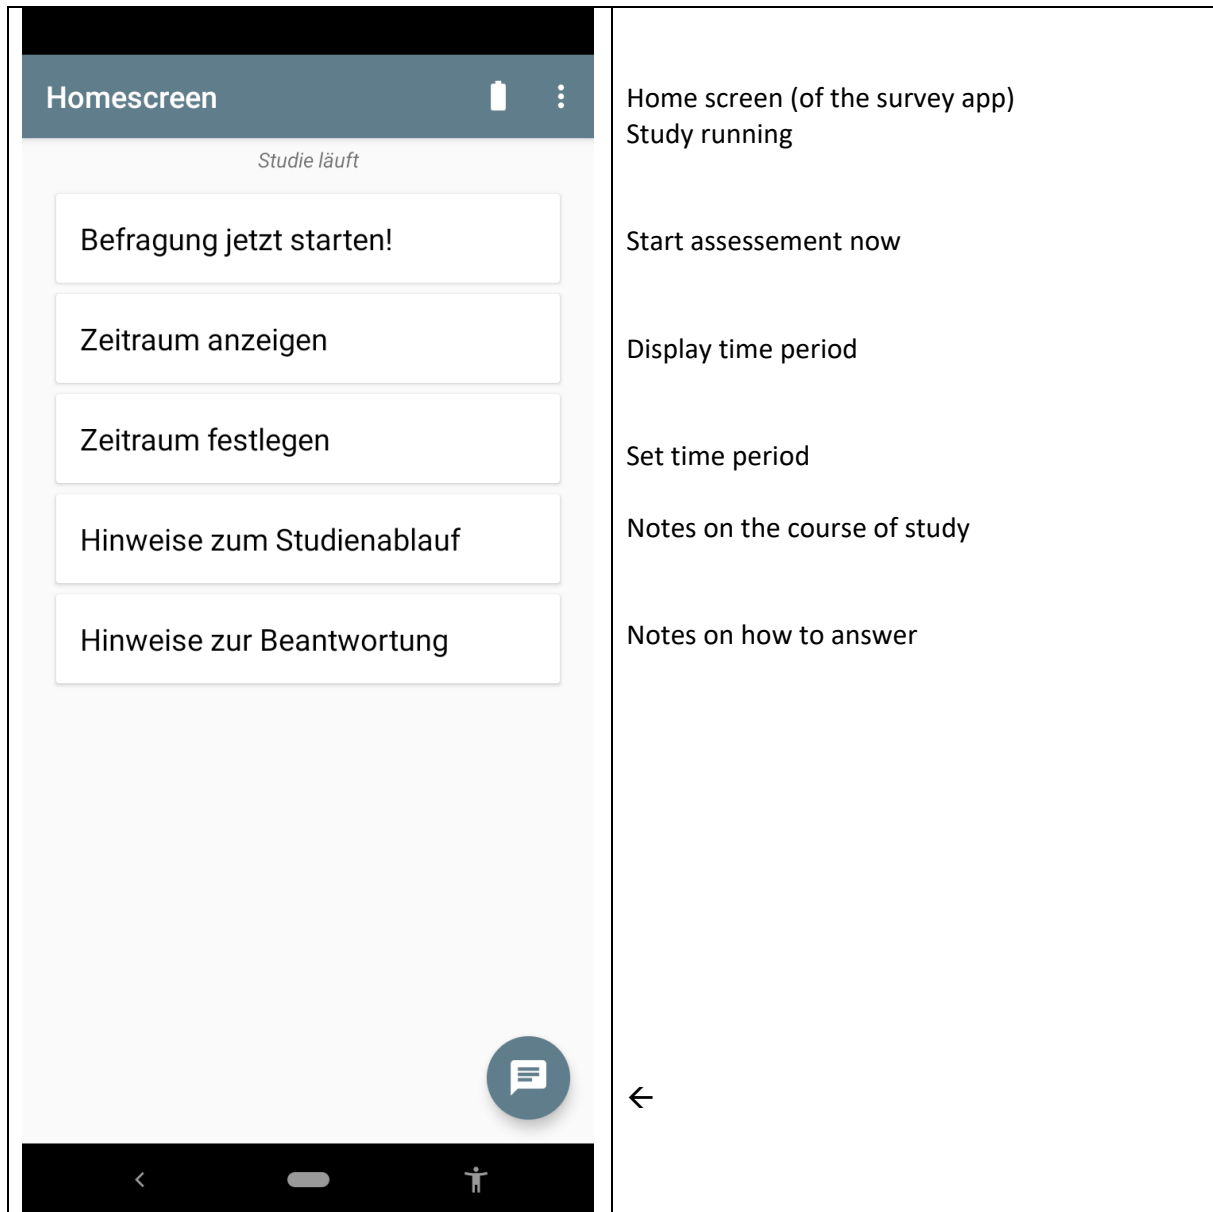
| Homescreen<br>Studie läuft<br>Befragung jetzt starten!<br>Zeitraum anzeigen<br>Zeitraum festlegen<br>Hinweise zum Studienablauf<br>Hinweise zur Beantwortung | Home screen (of the survey app)<br>Study running<br>Start assessement now<br>Display time period<br>Set time period<br>Notes on the course of study<br>Notes on how to answer<br>← |
|---|---|